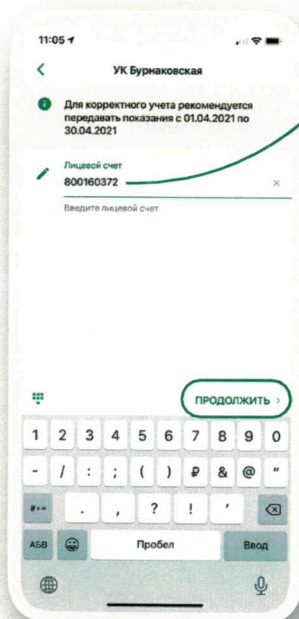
11:05

УК Бурнаковская

Для корректного учета рекомендуется передавать показания с 01.04.2021 по 30.04.2021

Лицевой счет
800160372

Введите лицевой счет

ПРОДОЛЖИТЬ

1 2 3 4 5 6 7 8 9 0
- / : ; ( ) ₽ & @ "
#+= . , ? ! '
АБВ Пробел Ввод